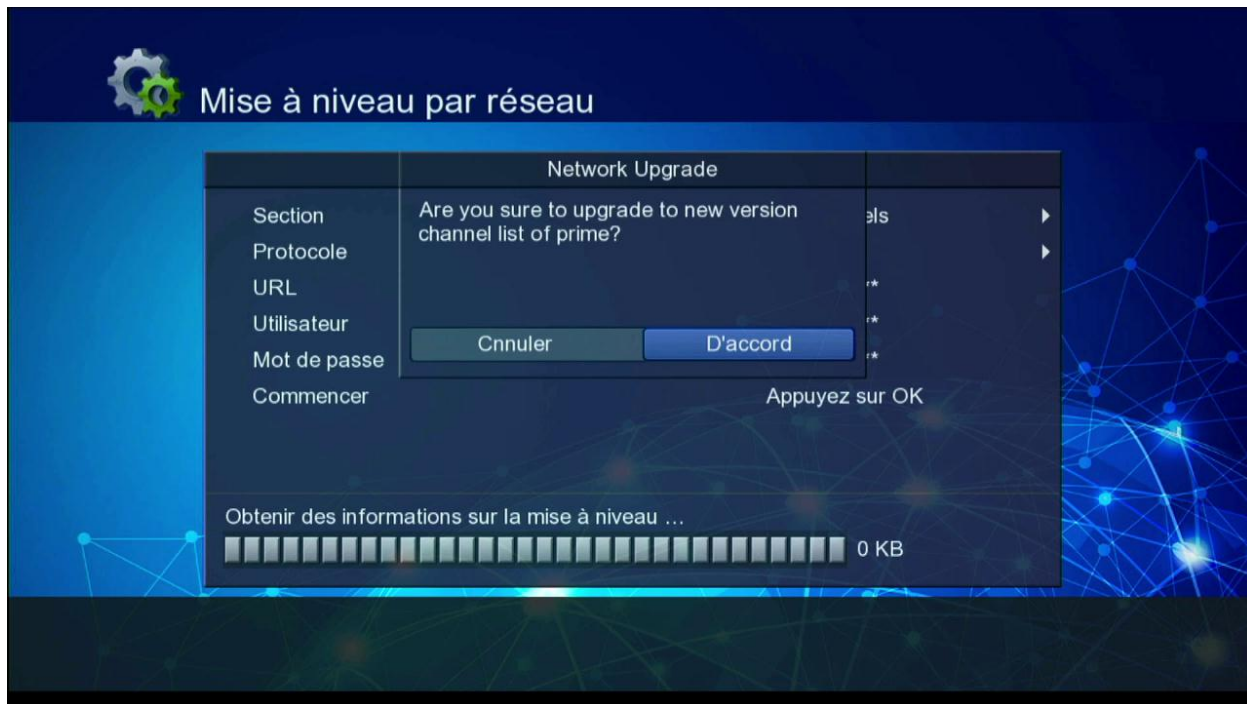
Mise à niveau par réseau

Network Upgrade

Section
Protocole
URL
Utilisateur
Mot de passe
Commencer

Are you sure to upgrade to new version channel list of prime?

els ▸
▸
*
*
*

Cnnuler
D'accord

Appuyez sur OK

Obtenir des informations sur la mise à niveau ...
0 KB